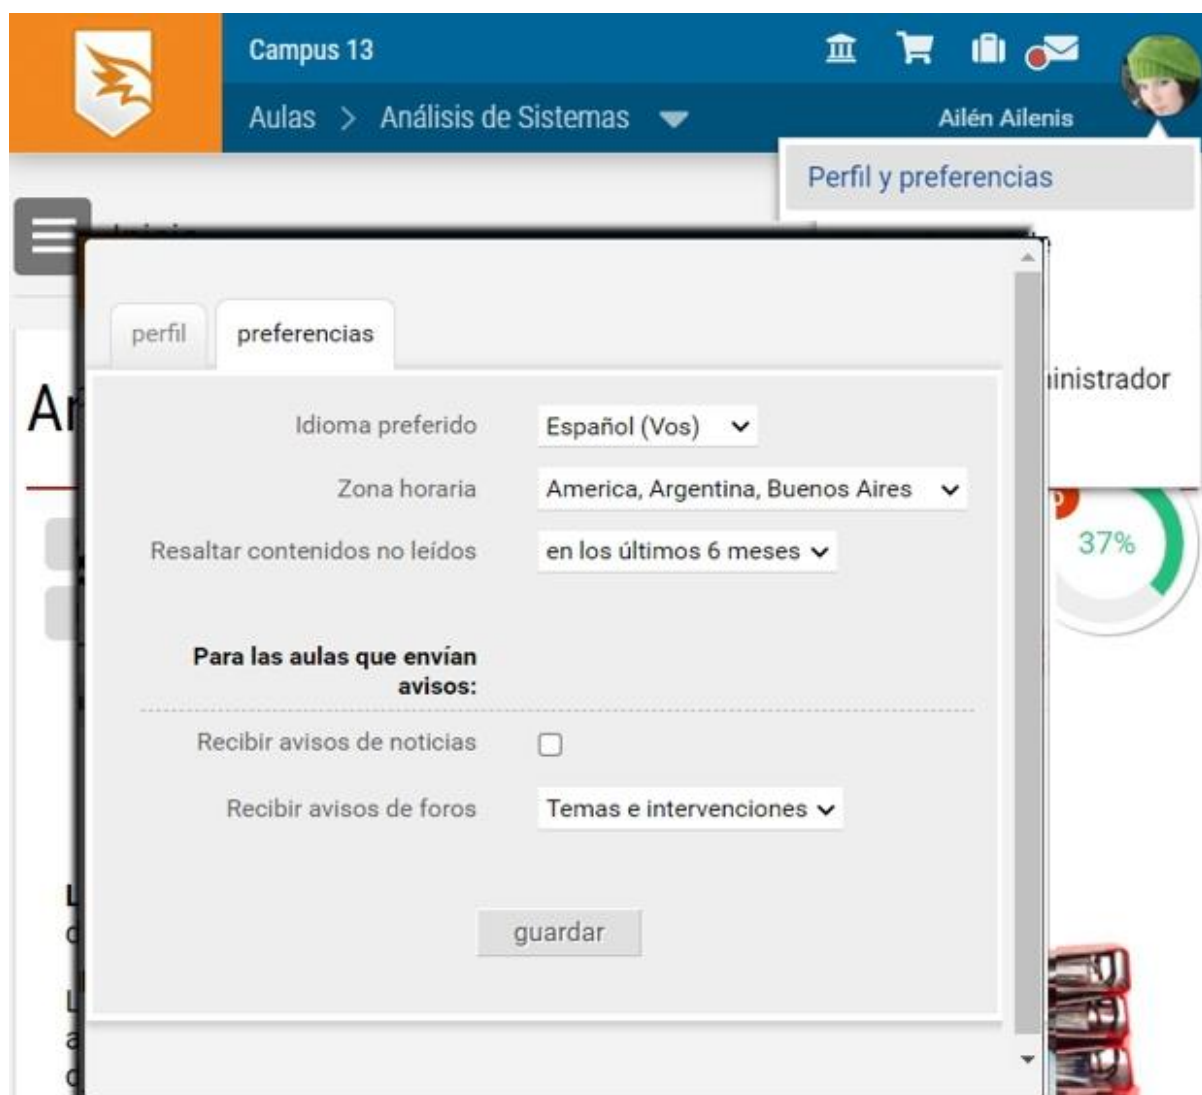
Campus 13

Aulas > Análisis de Sistemas

Ailén Ailenis

Perfil y preferencias

iinistrador

Ar

37%

perfil

preferencias

Idioma preferido
Español (Vos)

Zona horaria
America, Argentina, Buenos Aires

Resaltar contenidos no leídos
en los últimos 6 meses

Para las aulas que envían avisos:

Recibir avisos de noticias

Recibir avisos de foros
Temas e intervenciones

guardar